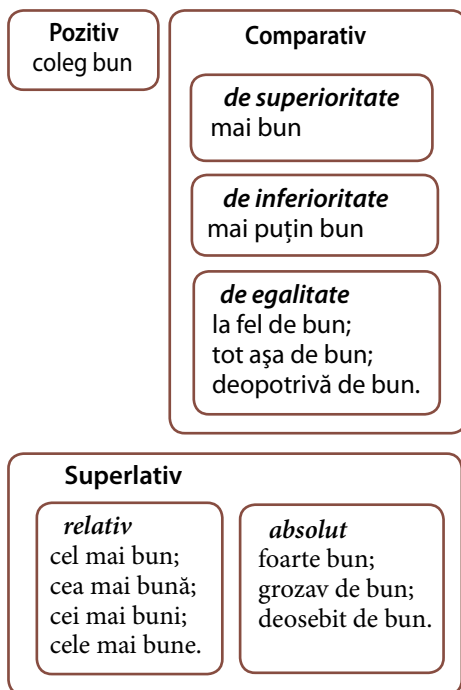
Pozitiv
coleg bun

Comparativ

de superioritate
mai bun

de inferioritate
mai puțin bun

de egalitate
la fel de bun;
tot aşa de bun;
deopotrivă de bun.

Superlativ

relativ
cel mai bun;
cea mai bună;
cei mai buni;
cele mai bune.

absolut
foarte bun;
grozav de bun;
deosebit de bun.